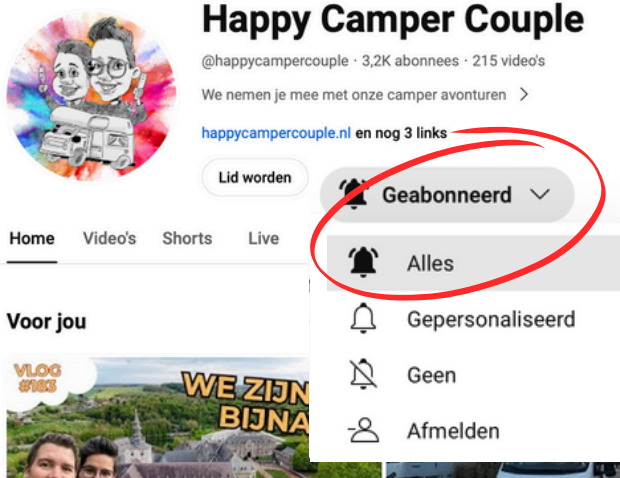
Happy Camper Couple

@happycampercouple · 3,2K abonnees · 215 video's

We nemen je mee met onze camper avonturen >

happycampercouple.nl en nog 3 links

Lid worden

Geabonneerd

Home Video's Shorts Live

Alles

Gepersonaliseerd

Geen

Afmelden

Voor jou

VLOG #183

WE ZIJN BIJNA